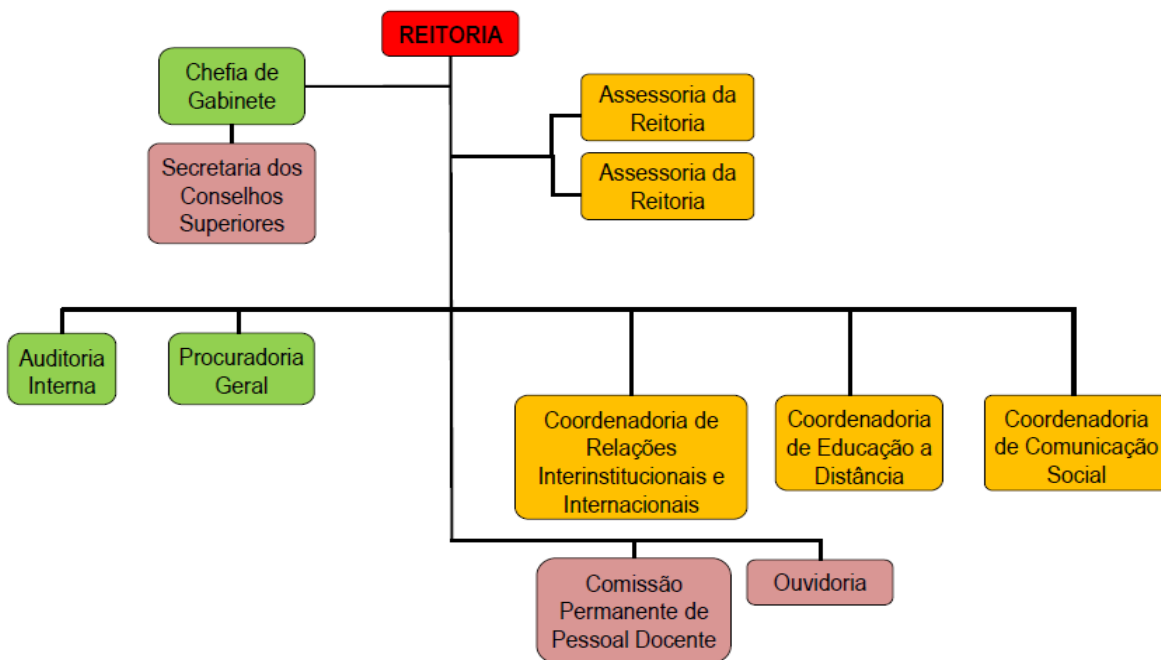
REITORIA

Chefia de Gabinete

Secretaria dos Conselhos Superiores

Assessoria da Reitoria

Assessoria da Reitoria

Auditoria Interna

Procuradoria Geral

Coordenadoria de Relações Interinstitucionais e Internacionais

Coordenadoria de Educação a Distância

Coordenadoria de Comunicação Social

Comissão Permanente de Pessoal Docente

Ouvidoria